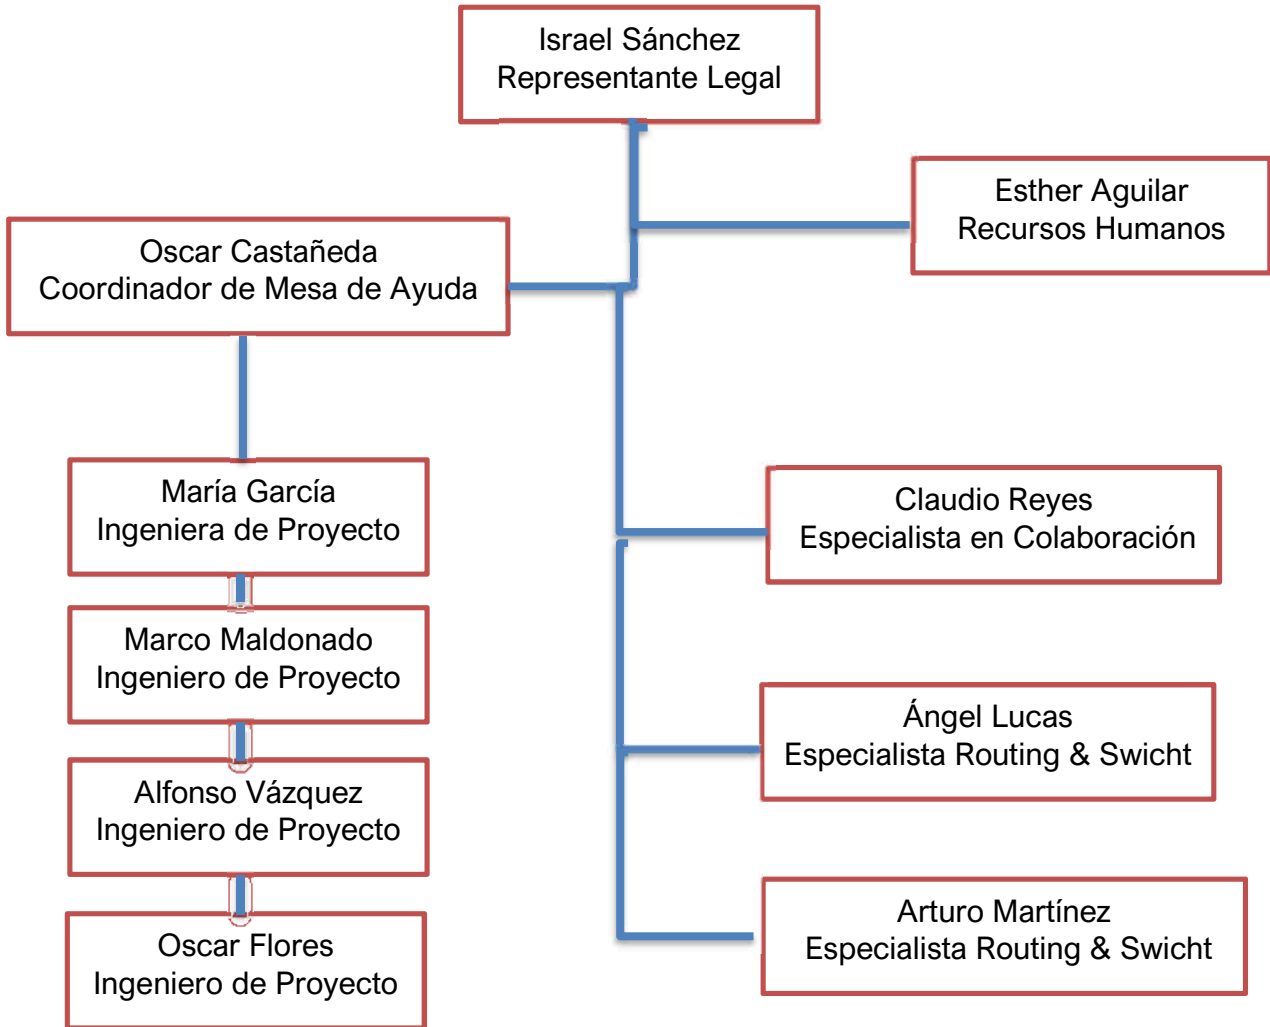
Israel Sánchez
Representante Legal

Esther Aguilar
Recursos Humanos

Oscar Castañeda
Coordinador de Mesa de Ayuda

María García
Ingeniera de Proyecto

Marco Maldonado
Ingeniero de Proyecto

Alfonso Vázquez
Ingeniero de Proyecto

Oscar Flores
Ingeniero de Proyecto

Claudio Reyes
Especialista en Colaboración

Ángel Lucas
Especialista Routing & Swicht

Arturo Martínez
Especialista Routing & Swicht